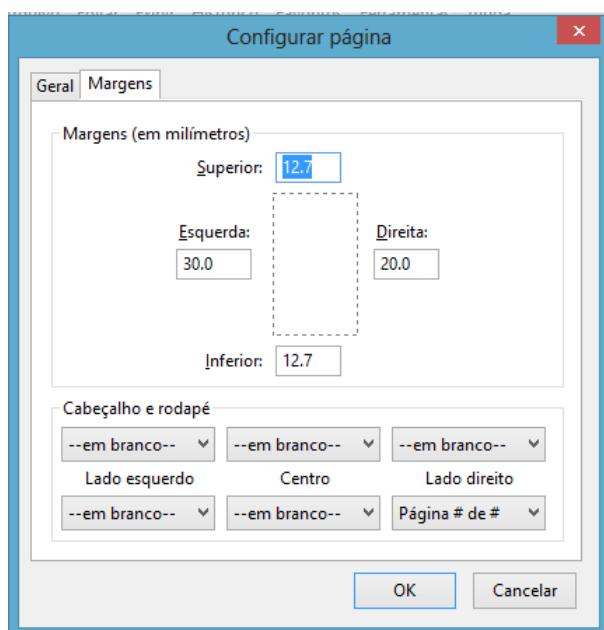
Configurar página

Geral
Margens

Margens (em milímetros)

Superior: 12.7

Esquerda:
30.0

Direita:
20.0

Inferior: 12.7

Cabeçalho e rodapé

--em branco--
--em branco--
--em branco--

Lado esquerdo
Centro
Lado direito

--em branco--
--em branco--
Página # de #

OK
Cancelar